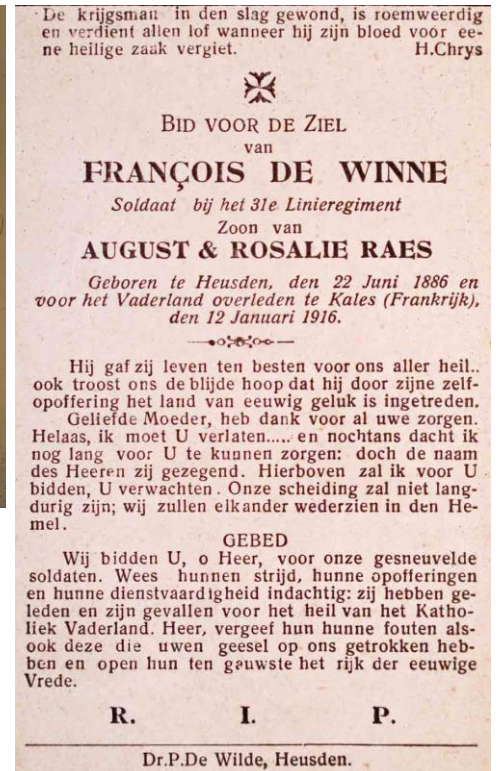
De krijgsman in den slag gewond, is roemweerdig en verdient allen lof wanneer hij zijn bloed voor eene heilige zaak vergiet. H.Chrys

BID VOOR DE ZIEL
van
FRANÇOIS DE WINNE
Soldaat bij het 31e Linieregiment
Zoon van
AUGUST & ROSALIE RAES

Geboren te Heusden, den 22 Juni 1886 en voor het Vaderland overleden te Kales (Frankrijk), den 12 Januari 1916.

Hij gaf zij leven ten besten voor ons aller heil.. ook troost ons de blijde hoop dat hij door zijne zelfopoffering het land van eeuwig geluk is ingetreden.

Geliefde Moeder, heb dank voor al uwe zorgen. Helaas, ik moet U verlaten..... en nochtans dacht ik nog lang voor U te kunnen zorgen: doch de naam des Heeren zij gezegend. Hierboven zal ik voor U bidden, U verwachten. Onze scheiding zal niet langdurig zijn; wij zullen elkander wederzien in den Hemel.

GEBED
Wij bidden U, o Heer, voor onze gesneuvelde soldaten. Wees hunnen strijd, hunne opofferingen en hunne dienstvaardigheid indachtig: zij hebben geleden en zijn gevallen voor het heil van het Katholiek Vaderland. Heer, vergeef hun hunne fouten alsook deze die uwen geesel op ons getrokken hebben en open hun ten gauwste het rijk der eeuwige Vrede.

R. I. P.

Dr.P.De Wilde, Heusden.